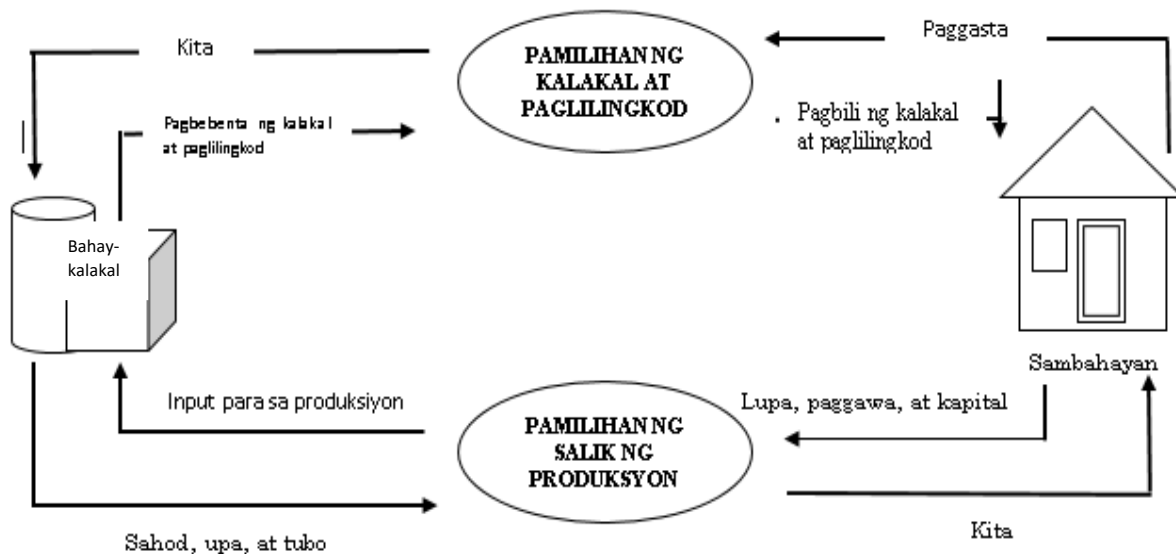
Kita

PAMILIHAN NG KALAKAL AT PAGLILINGKOD

Paggasta

Pagbebenta ng kalakal at paglilingkod

. Pagbili ng kalakal at paglilingkod

Bahay-kalakal

Sambahayan

Input para sa produksiyon

PAMILIHAN NG SALIK NG PRODUKSYON

Lupa, paggawa, at kapital

Sahod, upa, at tubo

Kita